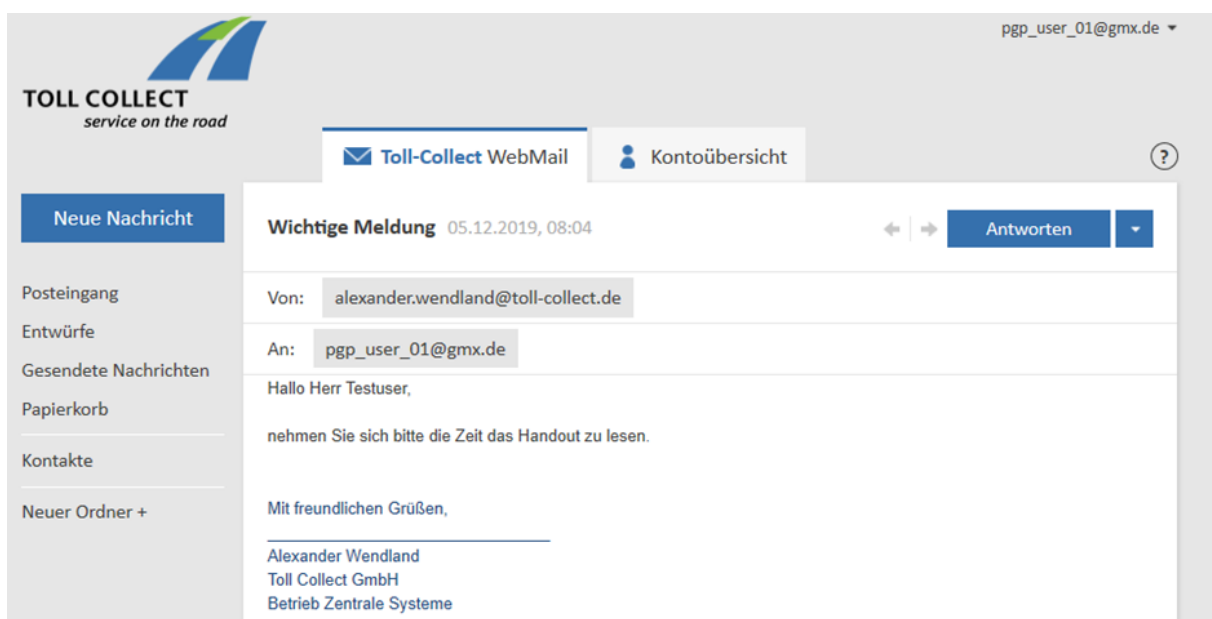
TOLL COLLECT
service on the road

pgp_user_01@gmx.de

Toll-Collect WebMail
Kontoübersicht
?

Neue Nachricht

Posteingang
Entwürfe
Gesendete Nachrichten
Papierkorb
Kontakte
Neuer Ordner +

Wichtige Meldung 05.12.2019, 08:04

Antworten

Von: alexander.wendland@toll-collect.de

An: pgp_user_01@gmx.de

Hallo Herr Testuser,

nehmen Sie sich bitte die Zeit das Handout zu lesen.

Mit freundlichen Grüßen,

Alexander Wendland
Toll Collect GmbH
Betrieb Zentrale Systeme